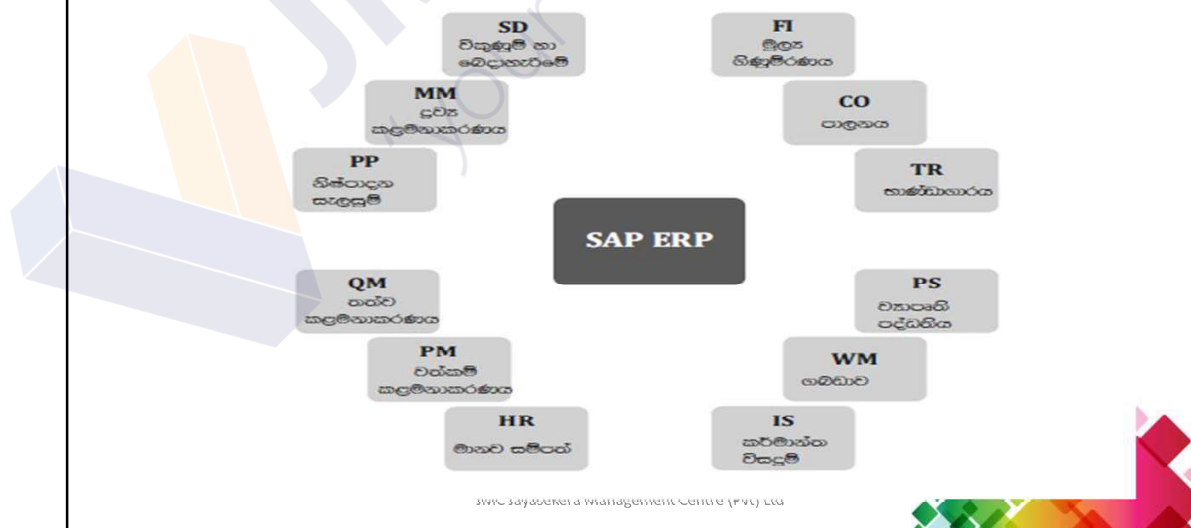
SD
විකුණුම් හා බෙදාහැරීම්

FI
මූල්‍ය ගිණුම්කරණය

MM
ද්‍රව්‍ය කළමනාකරණය

CO
පාලනය

PP
නිෂ්පාදන සැලසුම්

TR
භාණ්ඩාගාරය

SAP ERP

QM
තත්ව කළමනාකරණය

PS
ව්‍යාපෘති පද්ධතිය

PM
වත්කම් කළමනාකරණය

WM
ගබඩාව

HR
මානව සම්පත්

IS
කර්මාන්ත විසඳුම්

SMC Jayasekera Management Centre (Pvt) Ltd